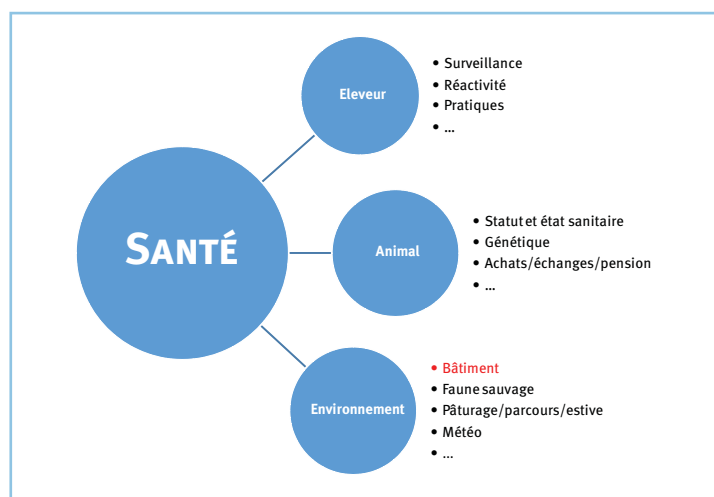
SANTÉ

Eleveur
• Surveillance
• Réactivité
• Pratiques
• …

Animal
• Statut et état sanitaire
• Génétique
• Achats/échanges/pension
• …

Environnement
• Bâtiment
• Faune sauvage
• Pâturage/parcours/estive
• Météo
• …